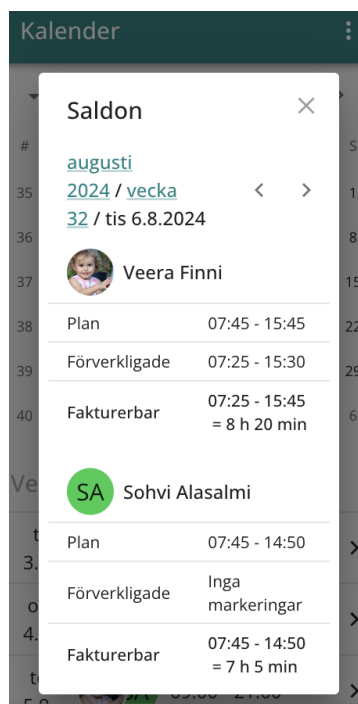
Kalender

Saldon

augusti 2024 / vecka 32 / tis 6.8.2024

Veera Finni

| Plan | 07:45 - 15:45 |
|---|---|
| Förverkligade | 07:25 - 15:30 |
| Fakturerbar | 07:25 - 15:45 = 8 h 20 min |

SA Sohvi Alasalmi

| Plan | 07:45 - 14:50 |
|---|---|
| Förverkligade | Inga markeringar |
| Fakturerbar | 07:45 - 14:50 = 7 h 5 min |

#
35
36
37
38
39
40

S
1
8
15
22
29
6

Ve
t 3.
o 4.
t 5.
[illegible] - 21:00